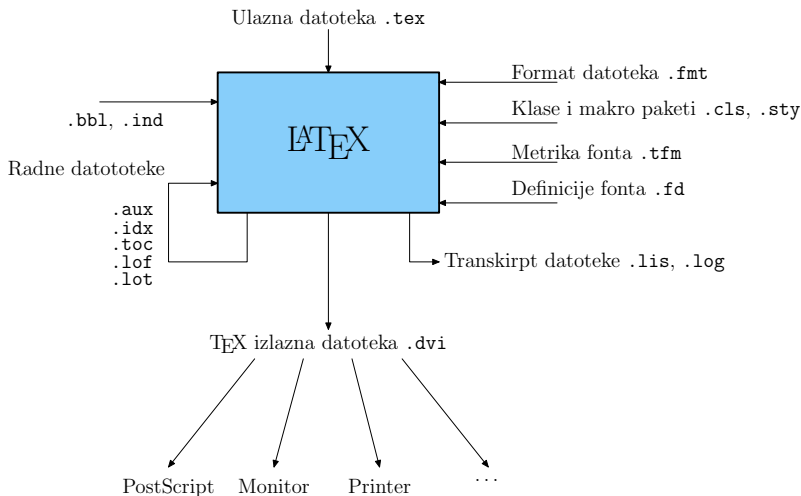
Ulazna datoteka .tex

.bbl, .ind

Radne datototeke

.aux
.idx
.toc
.lof
.lot

LATEX

Format datoteka .fmt

Klase i makro paketi .cls, .sty

Metrika fonta .tfm

Definicije fonta .fd

Transkirpt datoteke .lis, .log

TEX izlazna datoteka .dvi

PostScript Monitor Printer ...